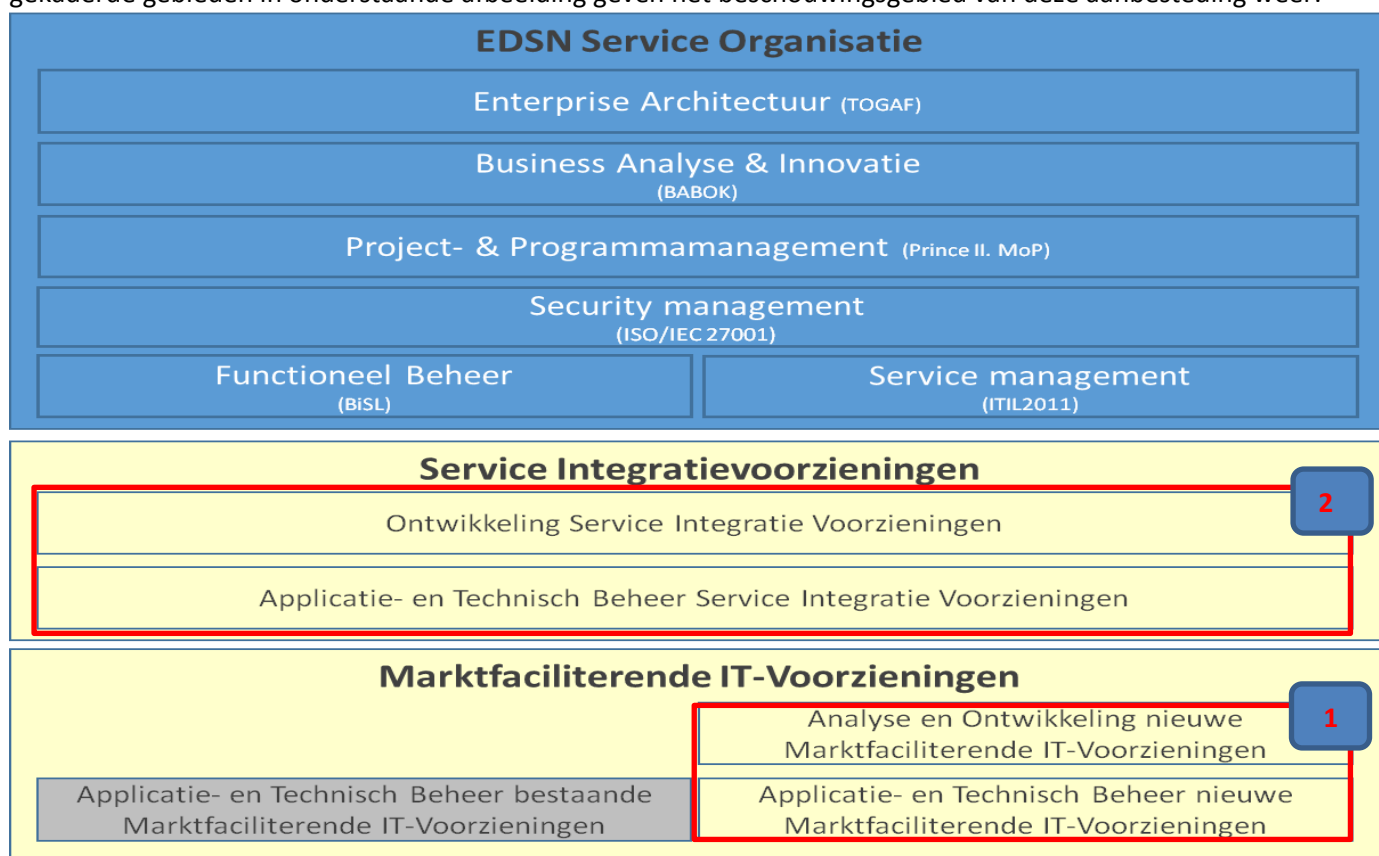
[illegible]

EDSN Service Organisatie

Enterprise Architectuur (TOGAF)

Business Analyse & Innovatie (BABOK)

Project- & Programmamanagement (Prince II. MoP)

Security management (ISO/IEC 27001)

Functioneel Beheer (BiSL)

Service management (ITIL2011)

Service Integratievoorzieningen

2

Ontwikkeling Service Integratie Voorzieningen

Applicatie- en Technisch Beheer Service Integratie Voorzieningen

Marktfaciliterende IT-Voorzieningen

1

Analyse en Ontwikkeling nieuwe Marktfaciliterende IT-Voorzieningen

Applicatie- en Technisch Beheer bestaande Marktfaciliterende IT-Voorzieningen

Applicatie- en Technisch Beheer nieuwe Marktfaciliterende IT-Voorzieningen